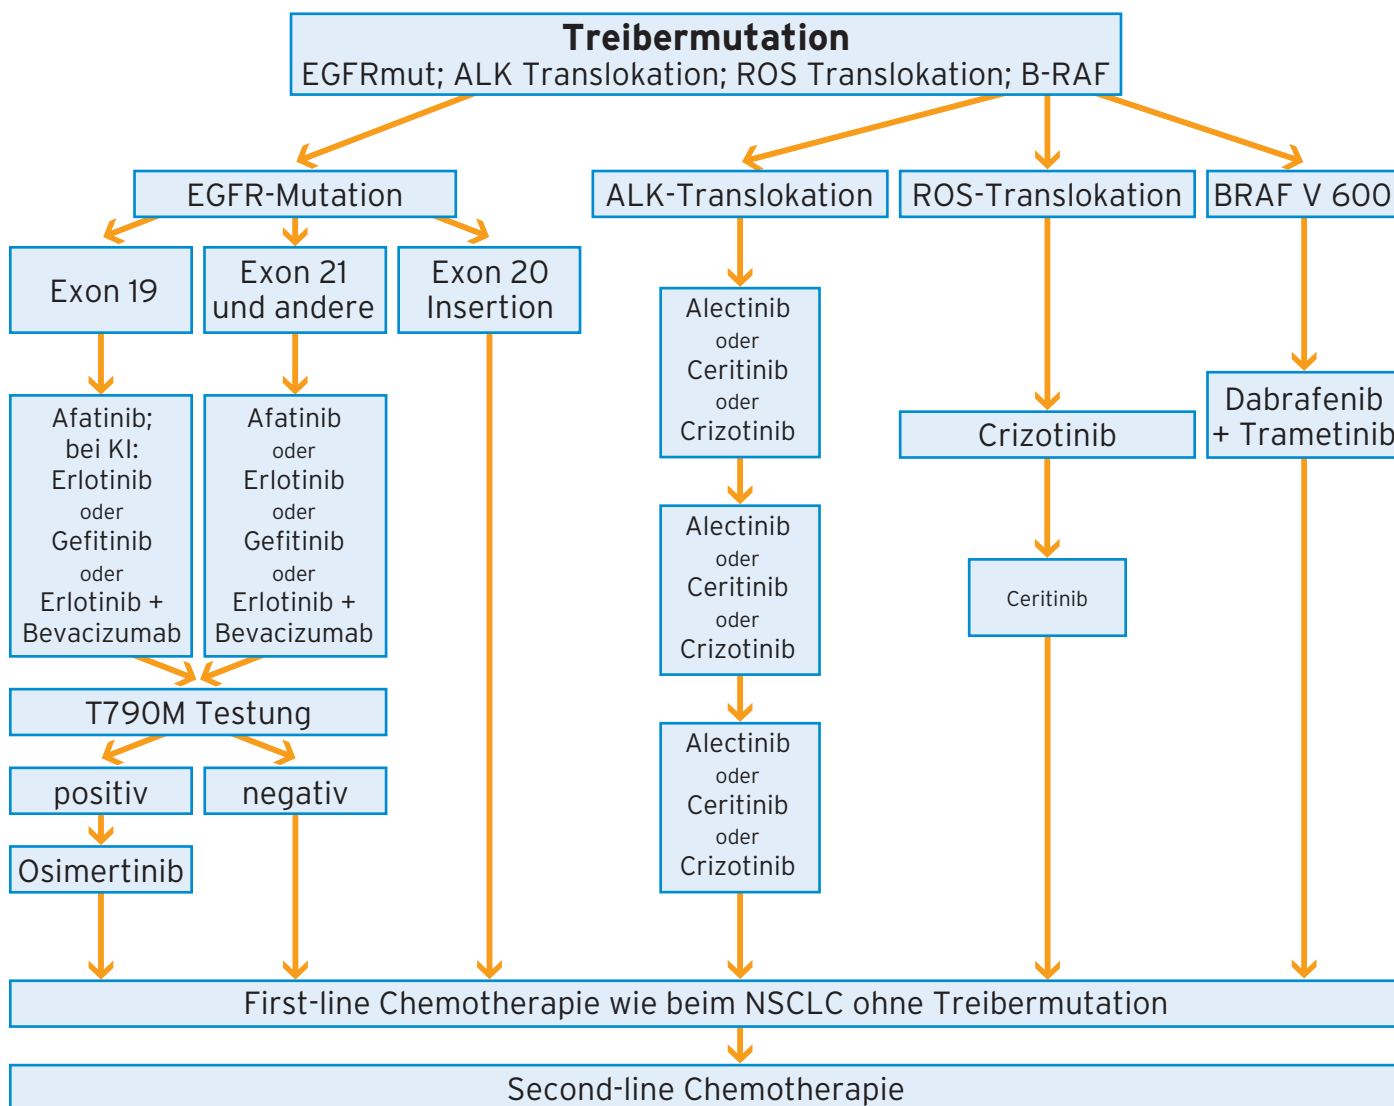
Treibermutation
EGFRmut; ALK Translokation; ROS Translokation; B-RAF

EGFR-Mutation

ALK-Translokation

ROS-Translokation

BRAF V 600

Exon 19

Exon 21 und andere

Exon 20 Insertion

Alectinib oder Ceritinib oder Crizotinib

Afatinib; bei KI: Erlotinib oder Gefitinib oder Erlotinib + Bevacizumab

Afatinib oder Erlotinib oder Gefitinib oder Erlotinib + Bevacizumab

Crizotinib

Dabrafenib + Trametinib

Alectinib oder Ceritinib oder Crizotinib

Ceritinib

T790M Testung

positiv

negativ

Osimertinib

Alectinib oder Ceritinib oder Crizotinib

First-line Chemotherapie wie beim NSCLC ohne Treibermutation

Second-line Chemotherapie